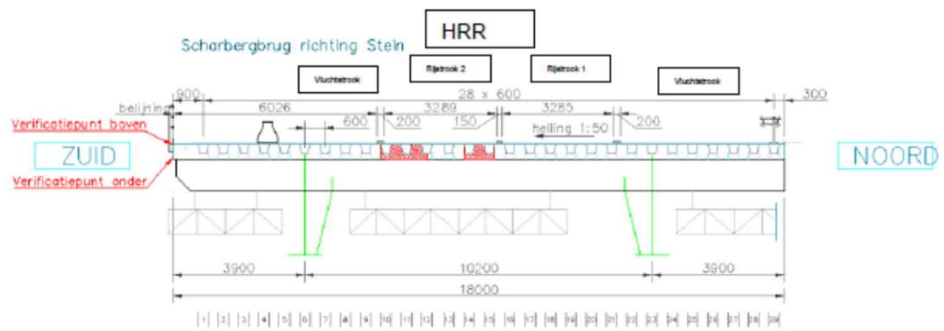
HRR

Scharbergbrug richting Stein

Vluchtstrook

Rijstrook 2

Rijstrook 1

Vluchtstrook

900

belijning

6026

28 x 600

3289

3285

300

Verificatiepunt boven

600

200

150

helling 1:50

200

ZUID

NOORD

Verificatiepunt onder

3900

10200

3900

18000

1 2 3 4 5 6 7 8 9 10 11 12 13 14 15 16 17 18 19 20 21 22 23 24 25 26 27 28 29